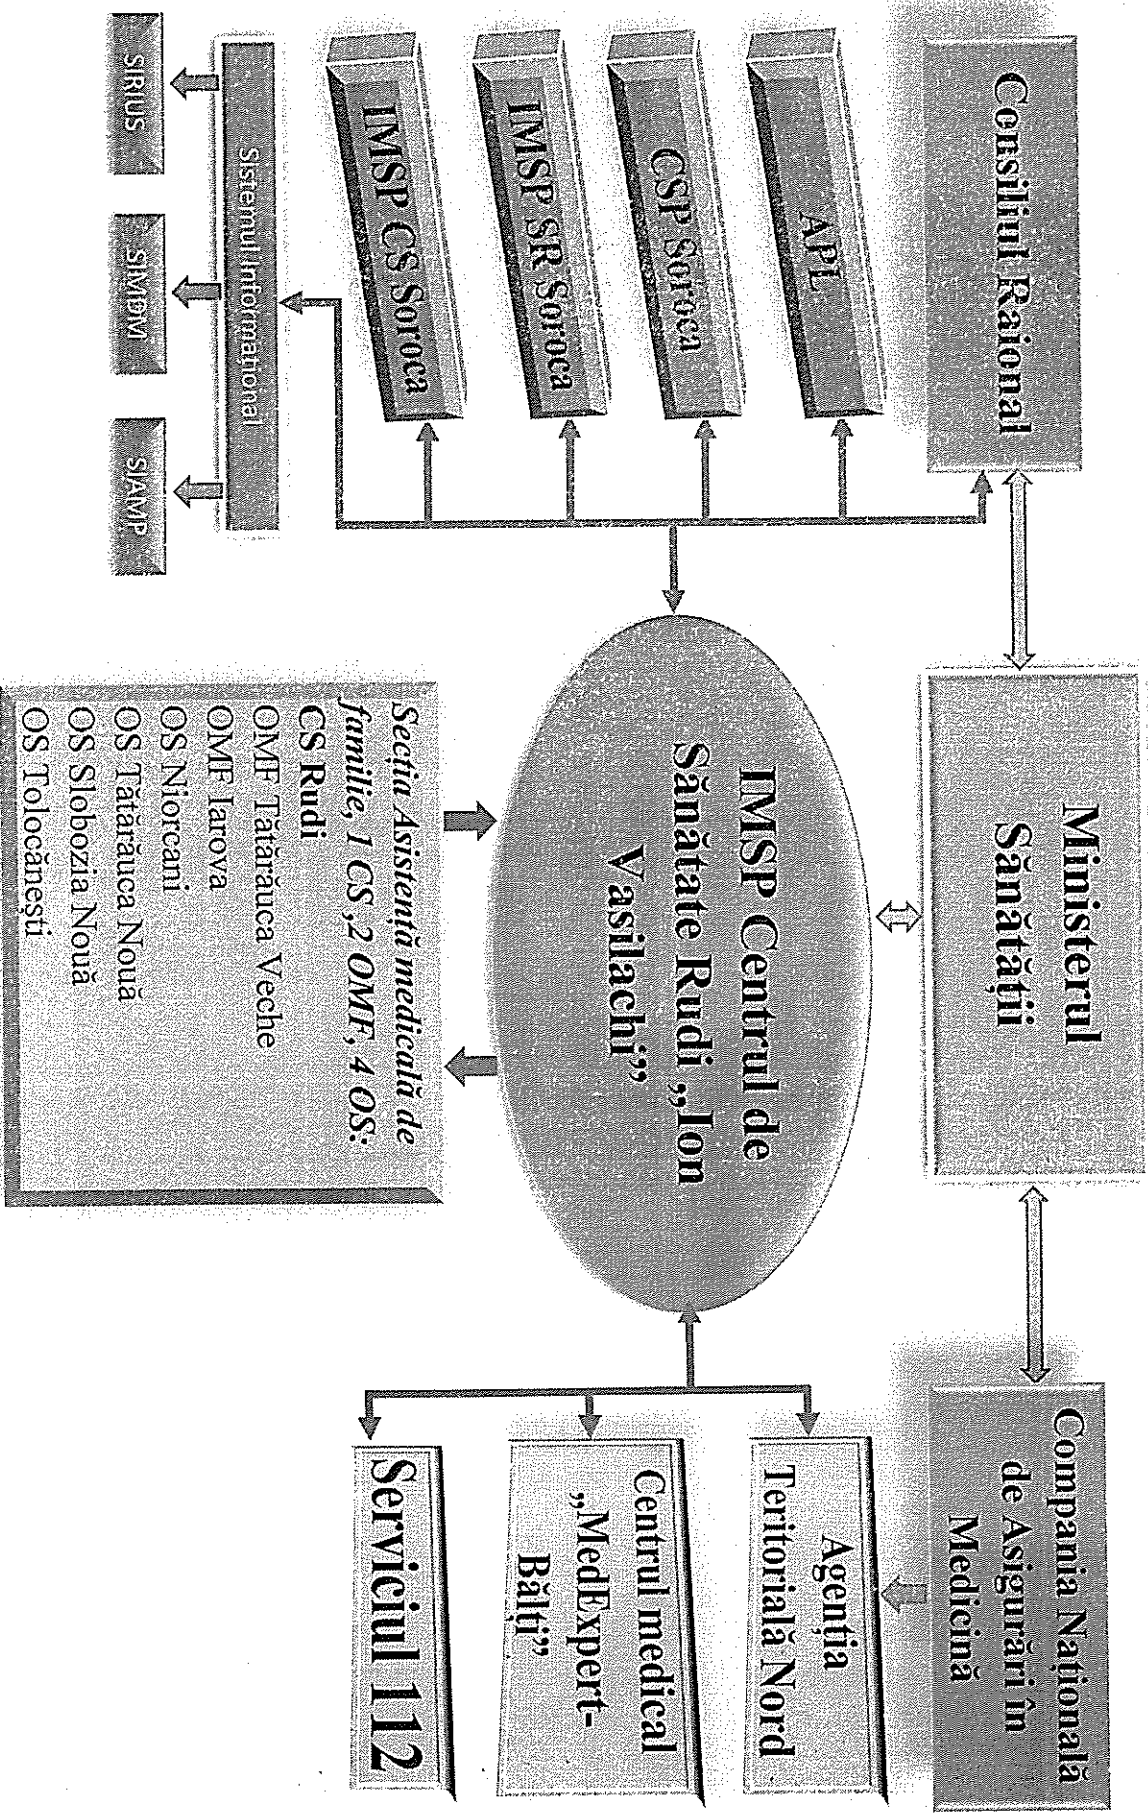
Consiliul Raional

APL

CSP Soroca

IMSP SR Soroca

IMSP CS Soroca

Sistemul Informațional

SIRIUS

SIMDVI

SIAMP

Ministerul Sănătății

IMSP Centrul de Sănătate Rudi „Ion Vasilachi”

Secția Asistență medicală de familie, 1 CS ,2 OMF, 4 OS:
CS Rudi
OMF Tătărăuca Veche
OMF Iarova
OS Niorcani
OS Tătărăuca Nouă
OS Slobozia Nouă
OS Tolocănești

Compania Națională de Asigurări în Medicină

Agenția Teritorială Nord

Centrul medical „MedExpert-Bălți”

Serviciul 112